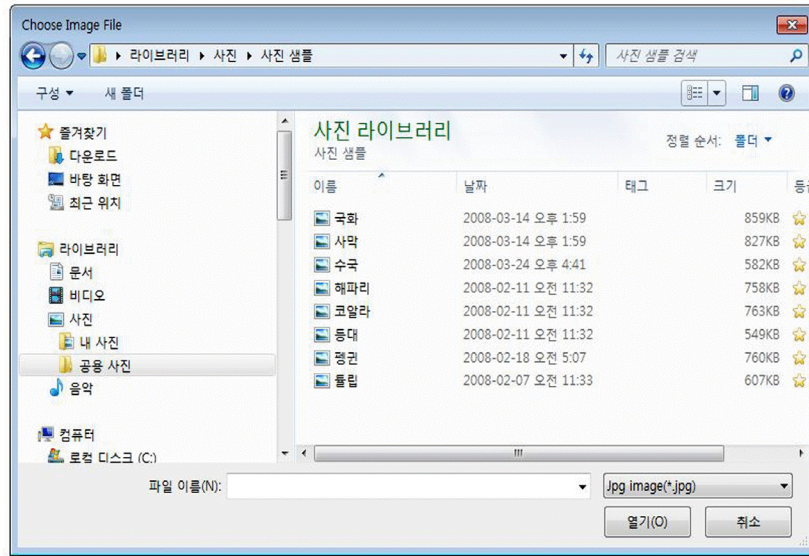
Choose Image File

라이브러리 ▸ 사진 ▸ 사진 샘플

사진 샘플 검색

구성 ▾ 새 폴더

즐겨찾기
다운로드
바탕 화면
최근 위치

라이브러리
문서
비디오
사진
내 사진
공용 사진
음악

컴퓨터
로컬 디스크 (C:)

사진 라이브러리
사진 샘플

정렬 순서: 폴더 ▾

| 이름 | 날짜 | 태그 | 크기 | 등급 |
|---|---|---|---|---|
| 국화 | 2008-03-14 오후 1:59 | | 859KB | |
| 사막 | 2008-03-14 오후 1:59 | | 827KB | |
| 수국 | 2008-03-24 오후 4:41 | | 582KB | |
| 해파리 | 2008-02-11 오전 11:32 | | 758KB | |
| 코알라 | 2008-02-11 오전 11:32 | | 763KB | |
| 등대 | 2008-02-11 오전 11:32 | | 549KB | |
| 펭귄 | 2008-02-18 오전 5:07 | | 760KB | |
| 튤립 | 2008-02-07 오전 11:33 | | 607KB | |

파일 이름(N):

Jpg image(*.jpg)

열기(O)

취소